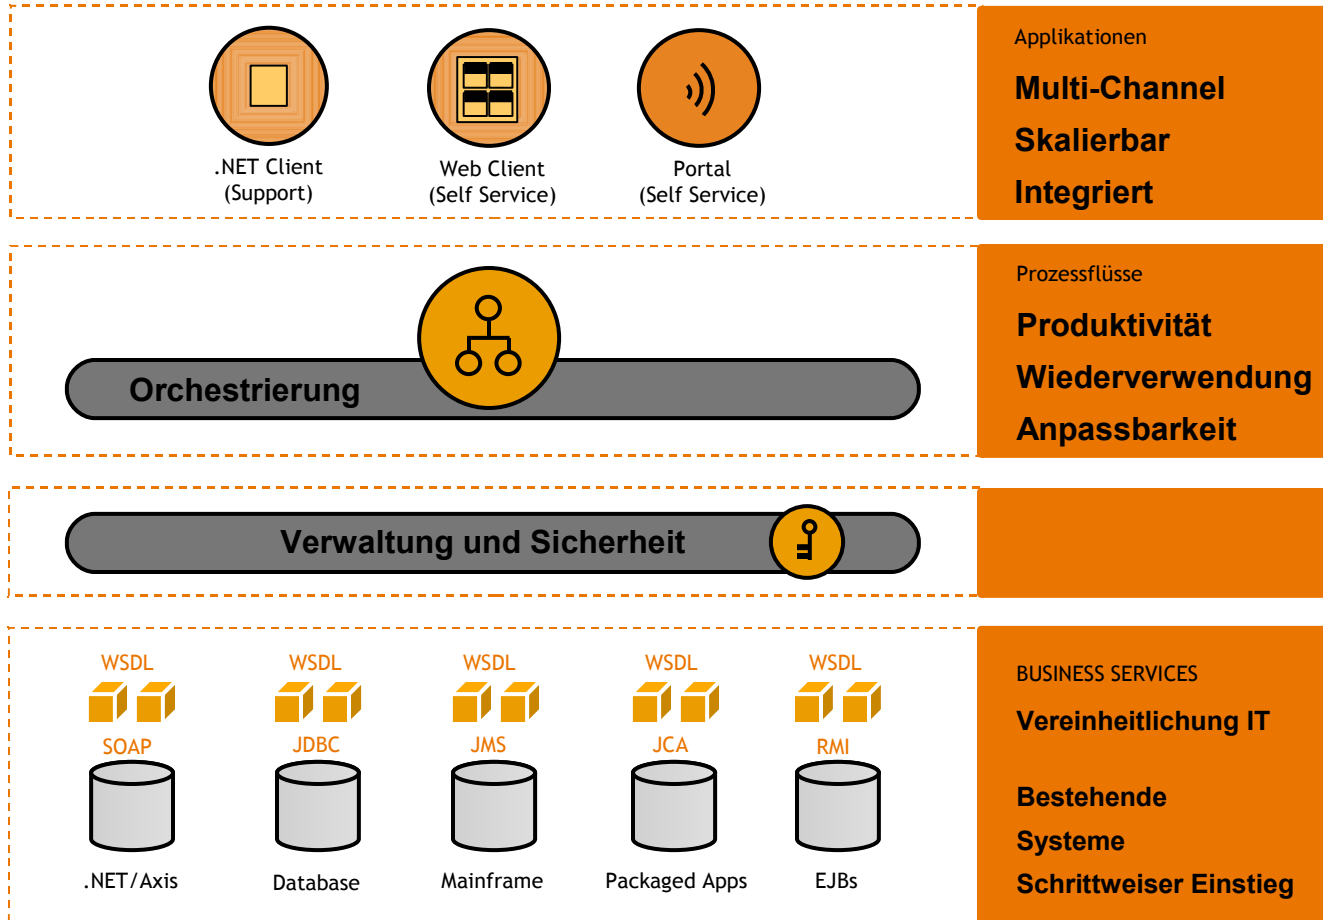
.NET Client
(Support)

Web Client
(Self Service)

Portal
(Self Service)

Applikationen
Multi-Channel
Skalierbar
Integriert

Orchestrierung

Prozessflüsse
Produktivität
Wiederverwendung
Anpassbarkeit

Verwaltung und Sicherheit

WSDL
SOAP
.NET/Axis

WSDL
JDBC
Database

WSDL
JMS
Mainframe

WSDL
JCA
Packaged Apps

WSDL
RMI
EJBs

BUSINESS SERVICES
Vereinheitlichung IT

Bestehende
Systeme
Schrittweiser Einstieg